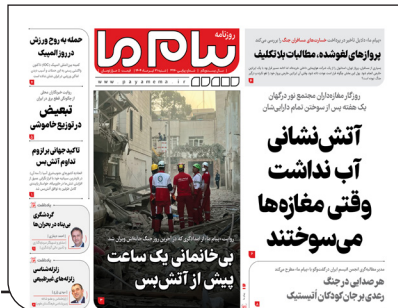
حمله به روح ورزش در روز المپیک

روزنامه
پیام ما

www.payamema.ir

پیام ما دلایل تاخیر در پروازهای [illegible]

پروازهای لغوشده، مطالبات بلاتکلیف

تبعیض در توزیع خاموشی

تاکید جهانی بر لزوم تداوم آتش‌بس

روزگار مغازه‌داران مجتمع نور در گیلان یک هفته پس از سخنان تمام دارایی‌شان

آتش‌نشانی آب نداشت وقتی مغازه‌ها می‌سوختند

گردشگری بی‌پناه در بحران‌ها

زلزله‌شناسی زلزله‌های غیرطبیعی

بی‌خانمانی یک ساعت پیش از آتش‌بس

هرصدایی در جنگ ردی برجان کودکان آتیستیک